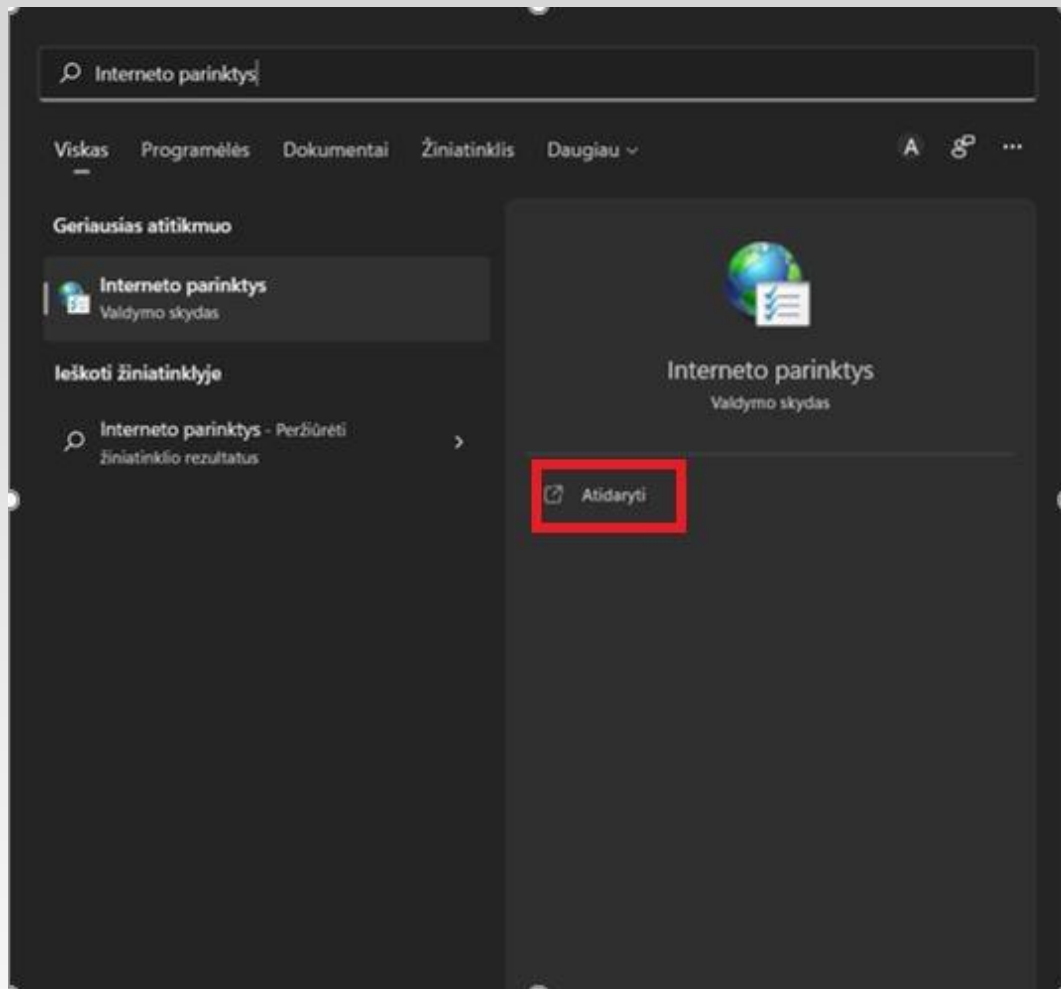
Interneto parinktys

Viskas Programėlės Dokumentai Žiniatinklis Daugiau

A ...

Geriausias atitikmuo

Interneto parinktys
Valdymo skydas

Ieškoti žiniatinklyje

Interneto parinktys - Peržiūrėti žiniatinklio rezultatus

Interneto parinktys
Valdymo skydas

Atidaryti